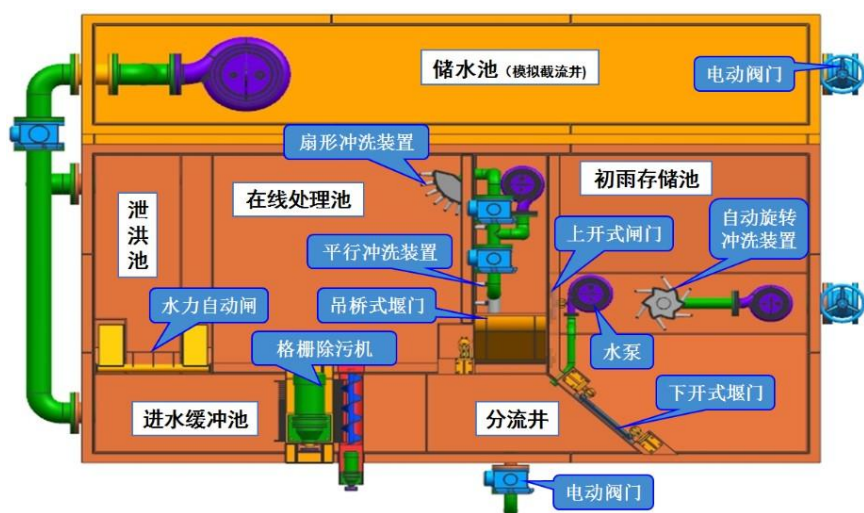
储水池（模拟截流井）

电动阀门

扇形冲洗装置

初雨存储池

泄洪池

在线处理池

自动旋转冲洗装置

上开式闸门

平行冲洗装置

吊桥式堰门

水力自动闸

水泵

格栅除污机

下开式堰门

进水缓冲池

分流井

电动阀门